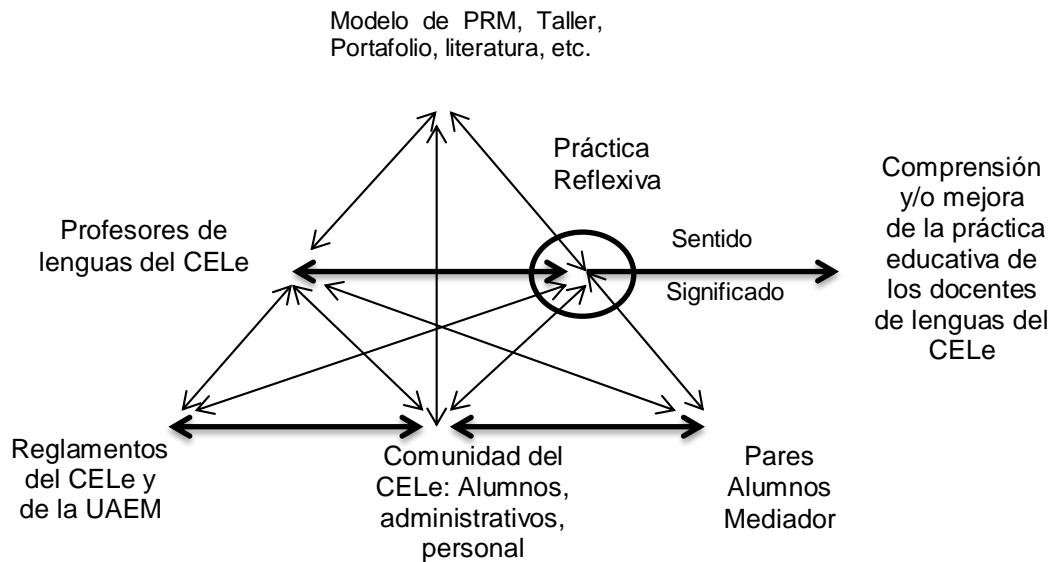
Modelo de PRM, Taller, Portafolio, literatura, etc.

Práctica Reflexiva

Comprensión y/o mejora de la práctica educativa de los docentes de lenguas del CELe

Profesores de lenguas del CELe

Sentido

Significado

Reglamentos del CELe y de la UAEM

Comunidad del CELe: Alumnos, administrativos, personal

Pares Alumnos Mediador